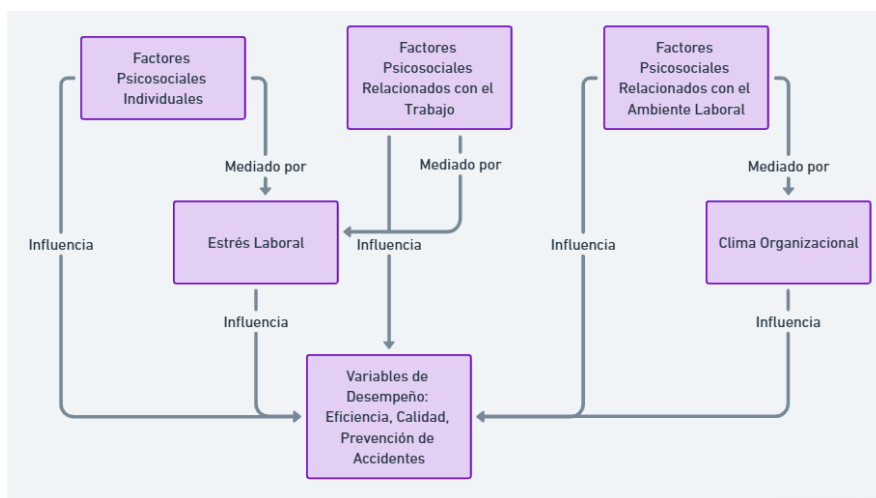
Factores Psicosociales Individuales

Factores Psicosociales Relacionados con el Trabajo

Factores Psicosociales Relacionados con el Ambiente Laboral

Mediado por

Mediado por

Mediado por

Influencia

Estrés Laboral

Influencia

Influencia

Clima Organizacional

Influencia

Influencia

Variables de Desempeño: Eficiencia, Calidad, Prevención de Accidentes